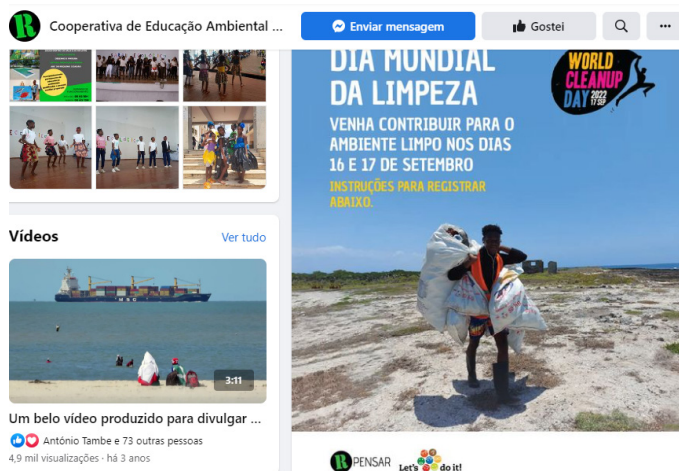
R Cooperativa de Educação Ambiental ...

Enviar mensagem

Gostei

Vídeos

Ver tudo

MSC

3:11

Um belo vídeo produzido para divulgar ...

António Tambe e 73 outras pessoas

4,9 mil visualizações · há 3 anos

DIA MUNDIAL DA LIMPEZA

VENHA CONTRIBUIR PARA O AMBIENTE LIMPO NOS DIAS 16 E 17 DE SETEMBRO

INSTRUÇÕES PARA REGISTRAR ABAIXO.

WORLD CLEANUP DAY 2022 17 SEP

R PENSAR

Let's do it!